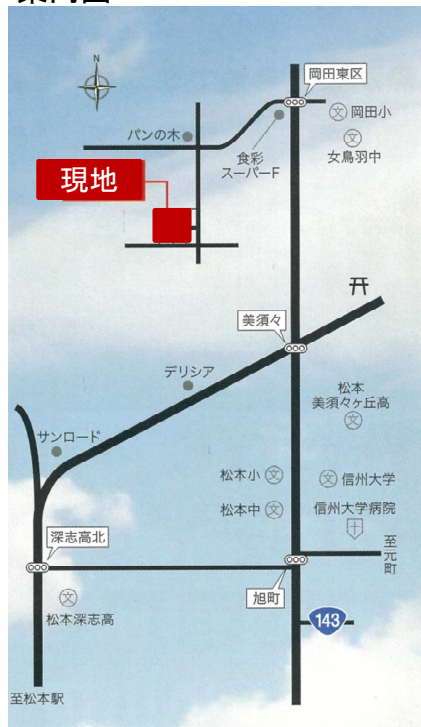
案内図

N

岡田東区

文 岡田小

パンの木

食彩
スーパーF

文 女鳥羽中

現地

美須々

デリシア

松本
美須々ヶ丘高 文

サンロード

松本小 文

文 信州大学

松本中 文

信州大学病院

深志高北

至元町

旭町

文
松本深志高

143

至松本駅